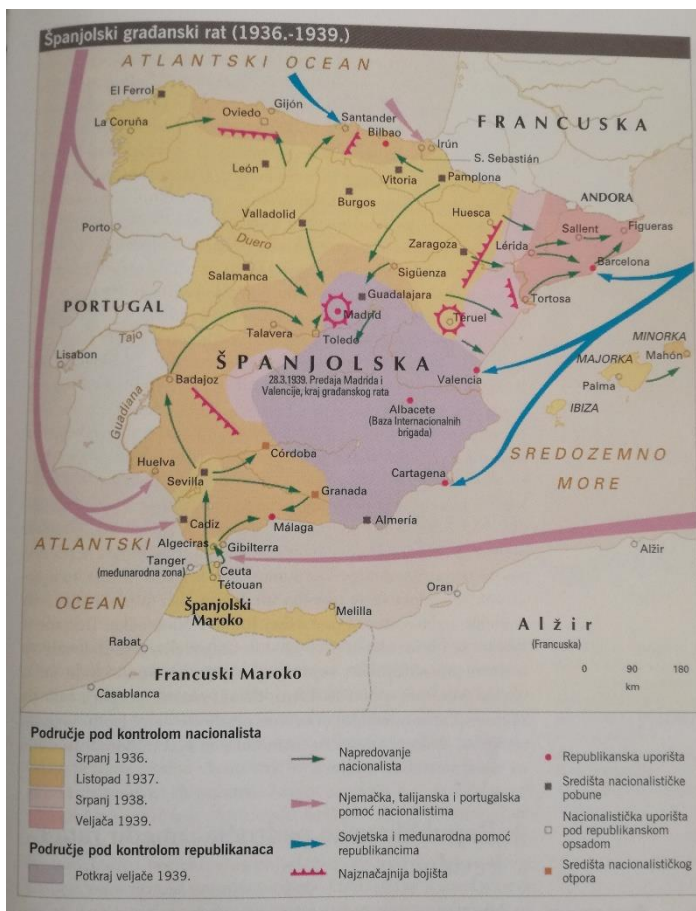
Španjolski građanski rat (1936.-1939.)

ATLANTSKI OCEAN

El Ferrol
La Coruña
Oviedo
Gijón
Santander
Bilbao
Irún
S. Sebastián
FRANCUSKA
León
Vitoria
Pamplona
Burgos
ANDORA
Valladolid
Huesca
Porto
Duero
Zaragoza
Lérida
Sallent
Figueras
Barcelona
Salamanca
Sigüenza
Guadalajara
PORTUGAL
Tortosa
Madrid
Teruel
Talavera
Toledo
Tajo
Lisabon
MINORKA
ŠPANJOLSKA
Mahón
MAJORKA
Badajoz
28.3.1939. Predaja Madrida i Valencije, kraj građanskog rata
Valencia
Palma
Guadiana
Albacete
(Baza Internacionalnih brigada)
IBIZA
SREDOZEMNO
Córdoba
Huelva
Sevilla
Cartagena
MORE
Granada
Cadiz
Málaga
Almería
ATLANTSKI
Algeciras
Gibilterra
Alžir
Tanger
(međunarodna zona)
Ceuta
Tétouan
Oran
OCEAN
Španjolski Maroko
Melilla
Alžir
(Francuska)
Rabat
0
90
180
km
Francuski Maroko
Casablanca

Područje pod kontrolom nacionalista
Srpanj 1936.
Listopad 1937.
Srpanj 1938.
Veljača 1939.
Područje pod kontrolom republikanaca
Potkraj veljače 1939.

Napredovanje nacionalista
Njemačka, talijanska i portugalska pomoć nacionalistima
Sovjetska i međunarodna pomoć republikancima
Najznačajnija bojišta

Republikanska uporišta
Središta nacionalističke pobune
Nacionalistička uporišta pod republikanskom opsadom
Središta nacionalističkog otpora